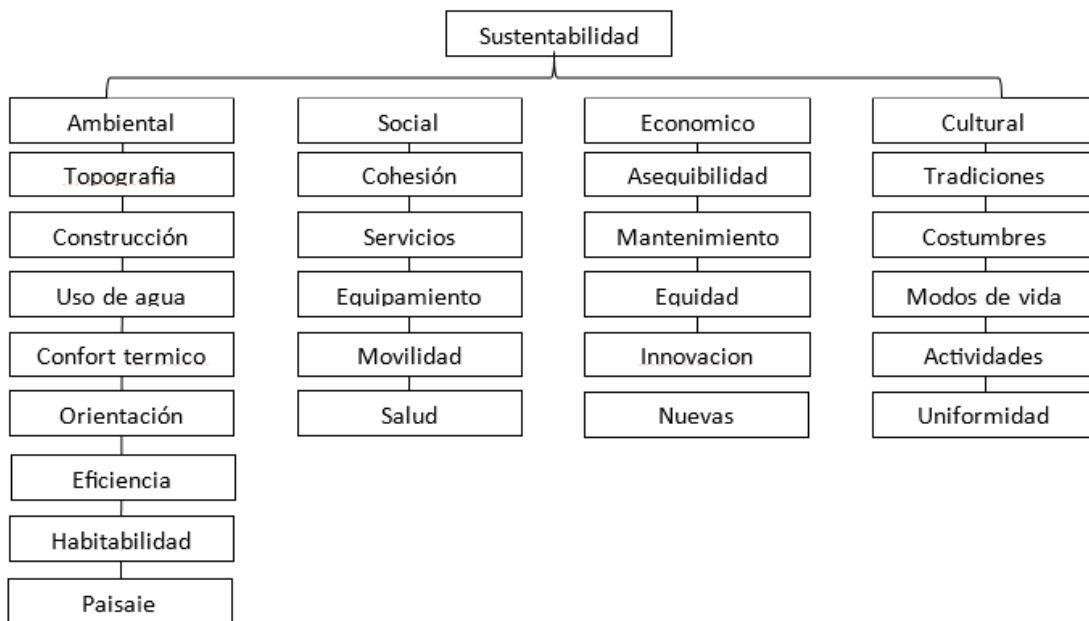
Sustentabilidad

Ambiental
Topografia
Construcción
Uso de agua
Confort termico
Orientación
Eficiencia
Habitabilidad
Paisaje

Social
Cohesión
Servicios
Equipamiento
Movilidad
Salud

Economico
Asequibilidad
Mantenimiento
Equidad
Innovacion
Nuevas

Cultural
Tradiciones
Costumbres
Modos de vida
Actividades
Uniformidad